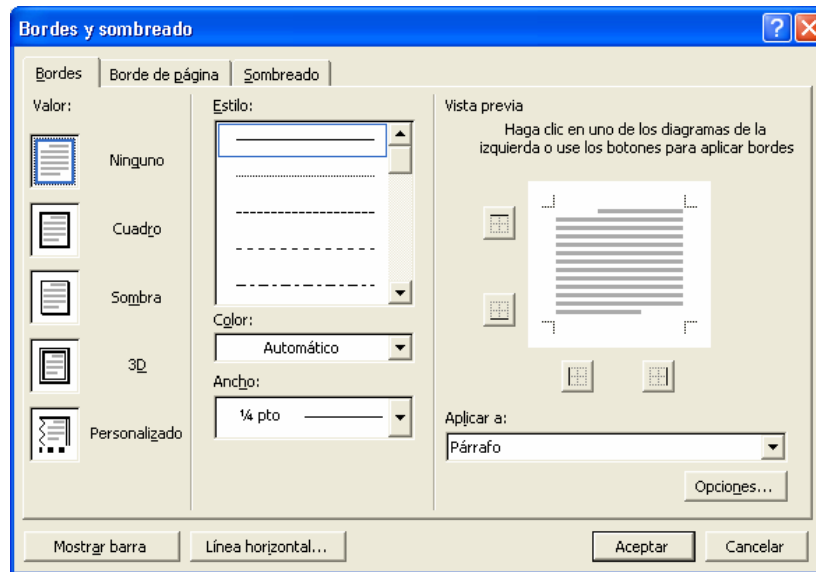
Bordes y sombreado

Bordes | Borde de página | Sombreado

Valor:

Ninguno

Cuadro

Sombra

3D

Personalizado

Estilo:

Color:

Automático

Ancho:

¼ pto

Vista previa

Haga clic en uno de los diagramas de la izquierda o use los botones para aplicar bordes

Aplicar a:

Párrafo

Opciones...

Mostrar barra

Línea horizontal...

Aceptar

Cancelar